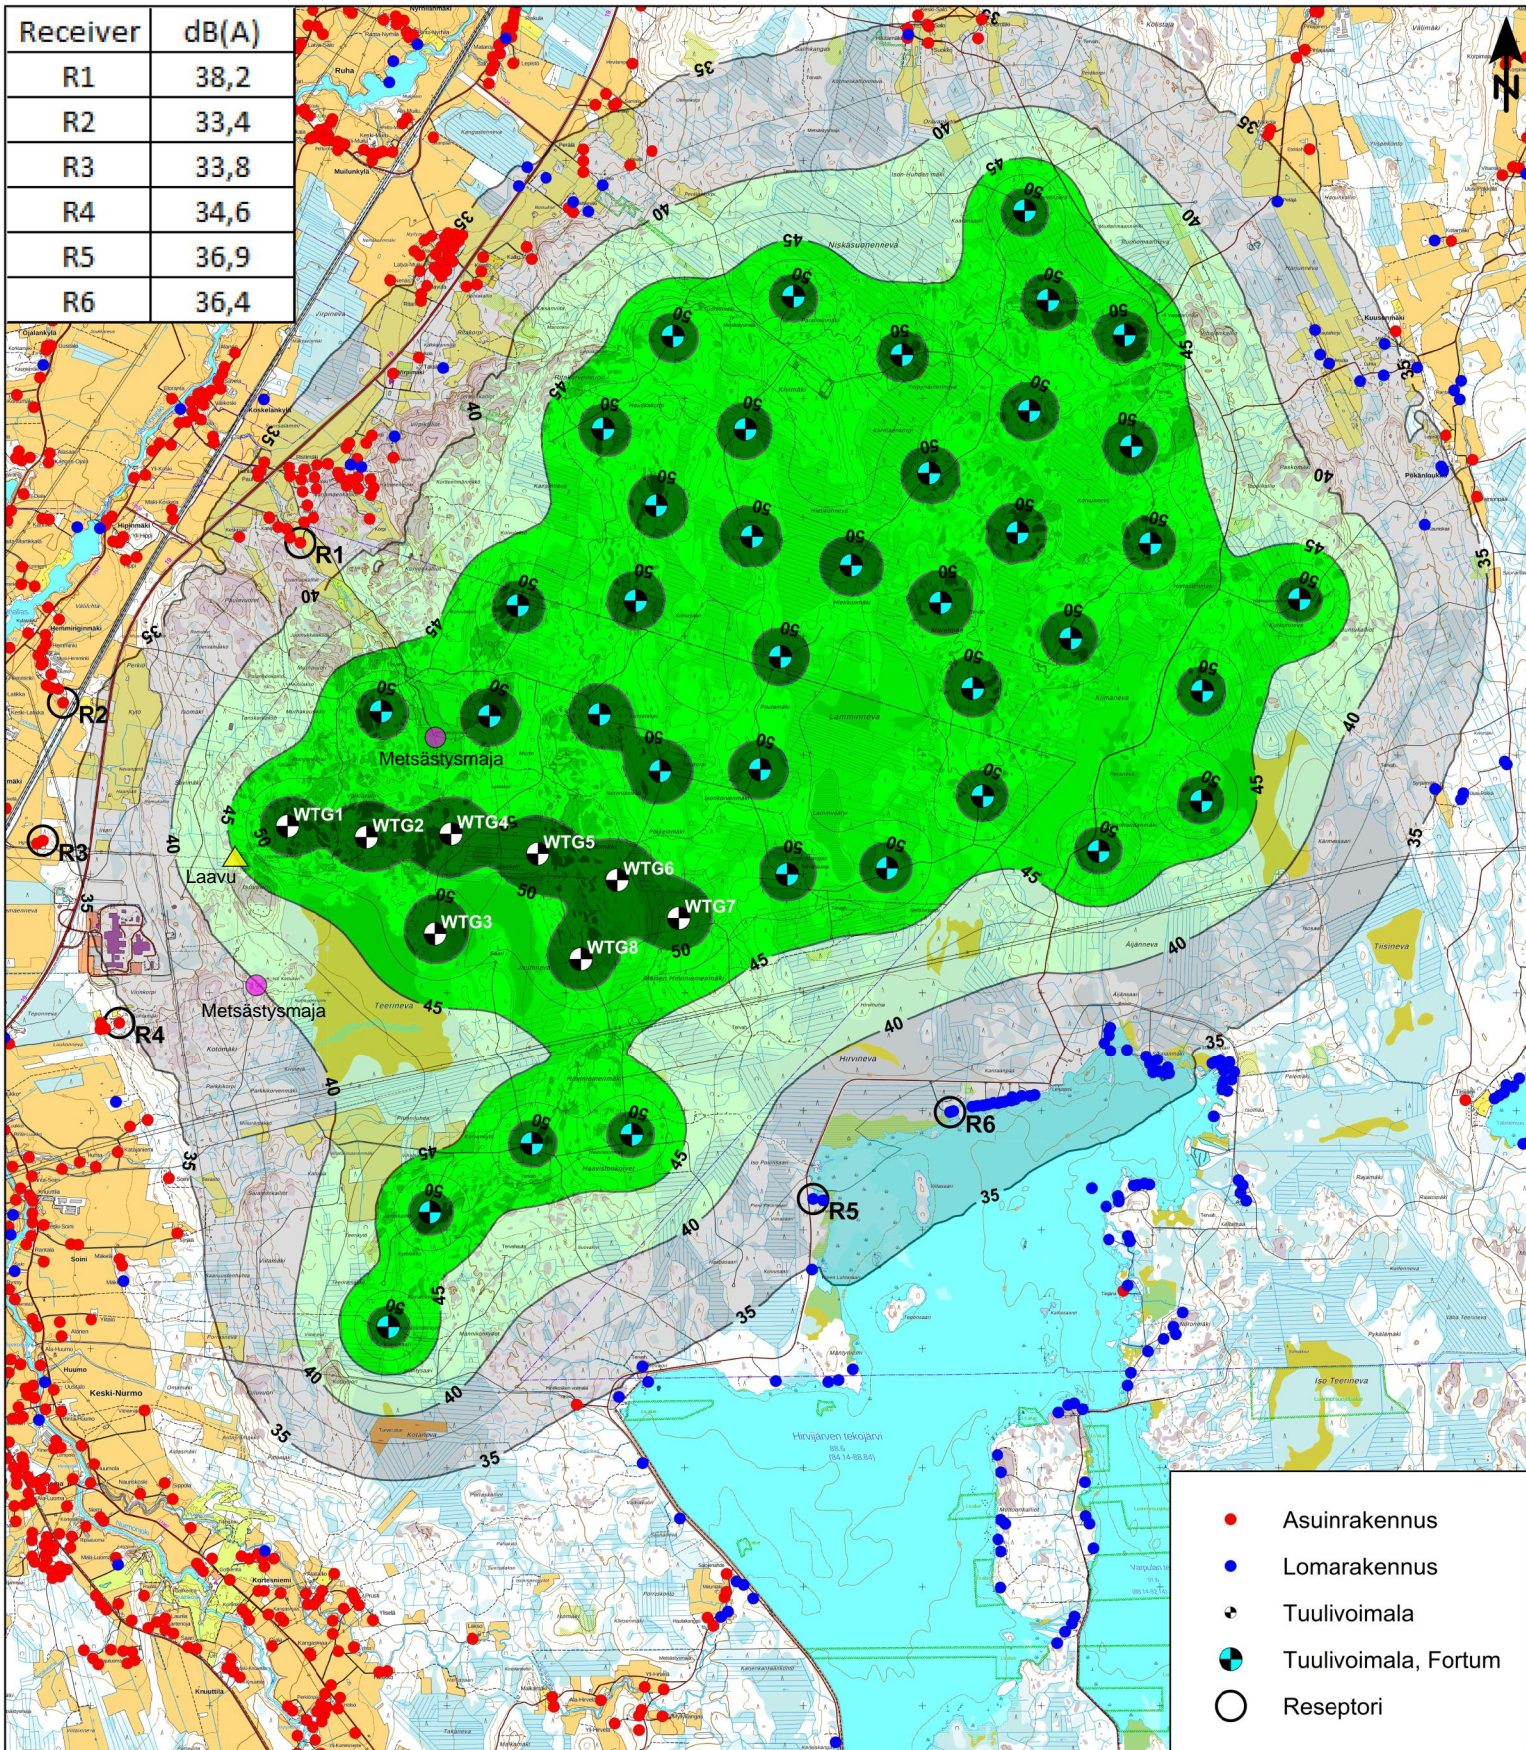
| Receiver | dB(A) |
|---|---|
| R1 | 38,2 |
| R2 | 33,4 |
| R3 | 33,8 |
| R4 | 34,6 |
| R5 | 36,9 |
| R6 | 36,4 |

N

R1
R2
R3
R4
R5
R6

WTG1
WTG2
WTG3
WTG4
WTG5
WTG6
WTG7
WTG8

Metsästysmaja
Laavu
Metsästysmaja

35
40
45
50

Asuinrakennus
Lomarakennus
Tuulivoimala
Tuulivoimala, Fortum
Reseptori